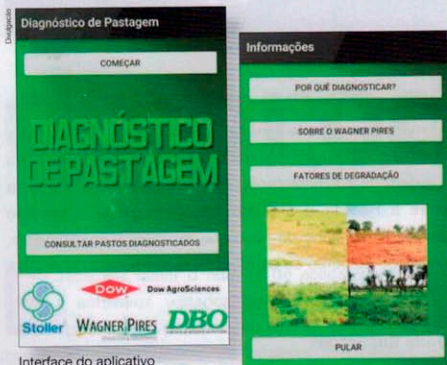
Divulgação

Diagnóstico de Pastagem

COMEÇAR

DIAGNÓSTICO DE PASTAGEM

CONSULTAR PASTOS DIAGNOSTICADOS

Stoller

DOW Dow AgroSciences

WAGNER PIRES

DBO

Interface do aplicativo

Informações

POR QUÊ DIAGNOSTICAR?

SOBRE O WAGNER PIRES

FATORES DE DEGRADAÇÃO

PULAR